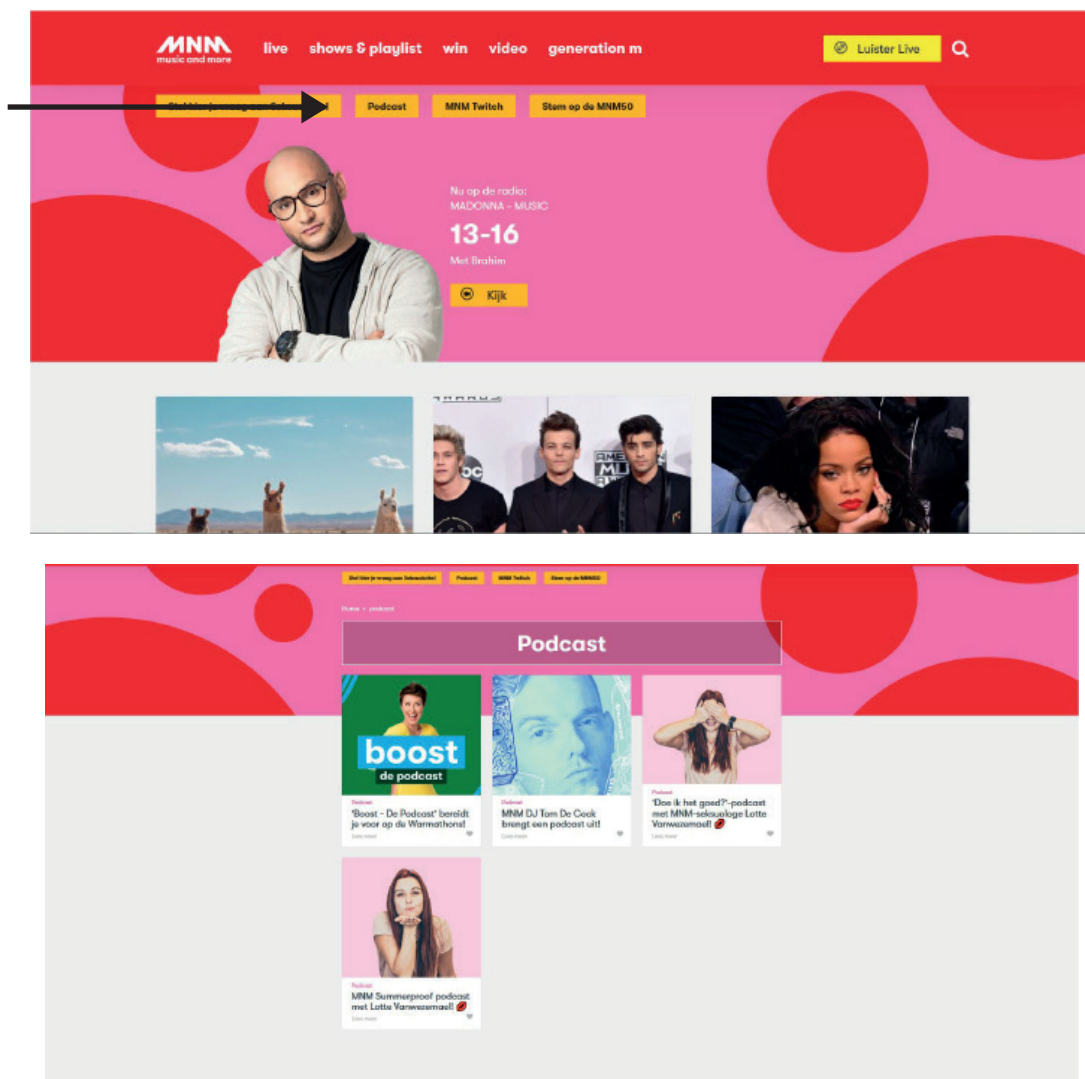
MNM
music and more
live shows & playlist win video generation m
Luister Live

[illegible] Podcast MNM Twitch Stem op de MNM50

Nu op de radio:
MADONNA – MUSIC
13-16
Met Brahim
Kijk

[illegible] Podcast MNM Twitch Stem op de MNM50

Home > podcast

Podcast

boost
de podcast

Podcast
'Boost - De Podcast' bereidt je voor op de Warmathons!
Lees meer

Podcast
MNM DJ Tom De Cock brengt een podcast uit!
Lees meer

Podcast
'Doe ik het goed?'-podcast met MNM-seksuologe Lotte Vanwezemael!
Lees meer

Podcast
MNM Summerproof podcast met Lotte Vanwezemael!
Lees meer